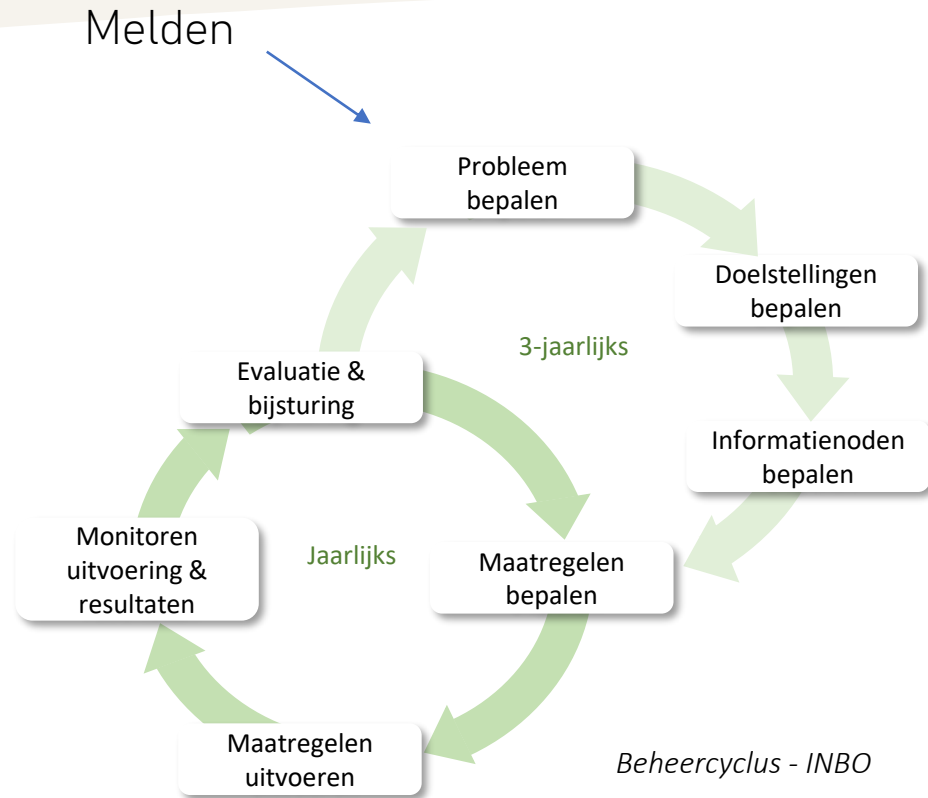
Melden

Probleem bepalen

Doelstellingen bepalen

3-jaarlijks

Evaluatie & bijsturing

Informatienoden bepalen

Monitoren uitvoering & resultaten

Jaarlijks

Maatregelen bepalen

Maatregelen uitvoeren

*Beheercyclus - INBO*